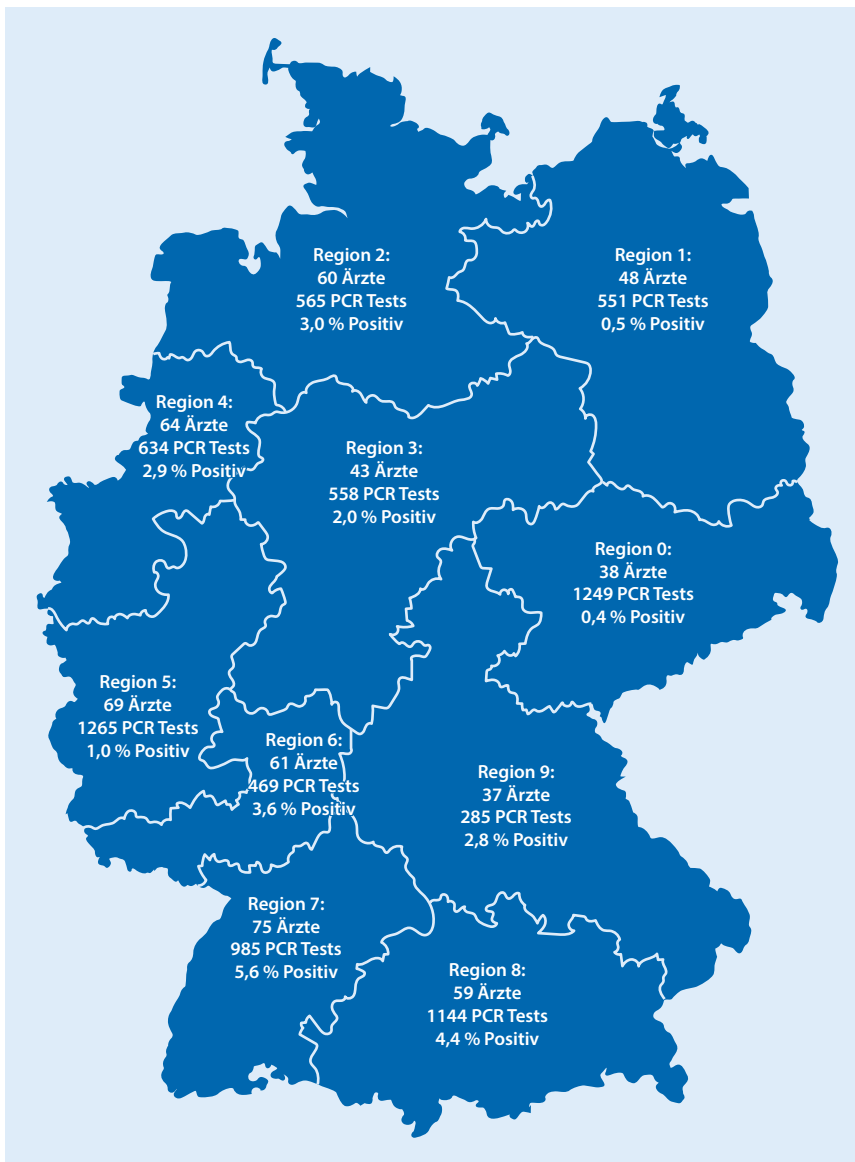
Region 2:
60 Ärzte
565 PCR Tests
3,0 % Positiv

Region 1:
48 Ärzte
551 PCR Tests
0,5 % Positiv

Region 4:
64 Ärzte
634 PCR Tests
2,9 % Positiv

Region 3:
43 Ärzte
558 PCR Tests
2,0 % Positiv

Region 0:
38 Ärzte
1249 PCR Tests
0,4 % Positiv

Region 5:
69 Ärzte
1265 PCR Tests
1,0 % Positiv

Region 6:
61 Ärzte
469 PCR Tests
3,6 % Positiv

Region 9:
37 Ärzte
285 PCR Tests
2,8 % Positiv

Region 7:
75 Ärzte
985 PCR Tests
5,6 % Positiv

Region 8:
59 Ärzte
1144 PCR Tests
4,4 % Positiv